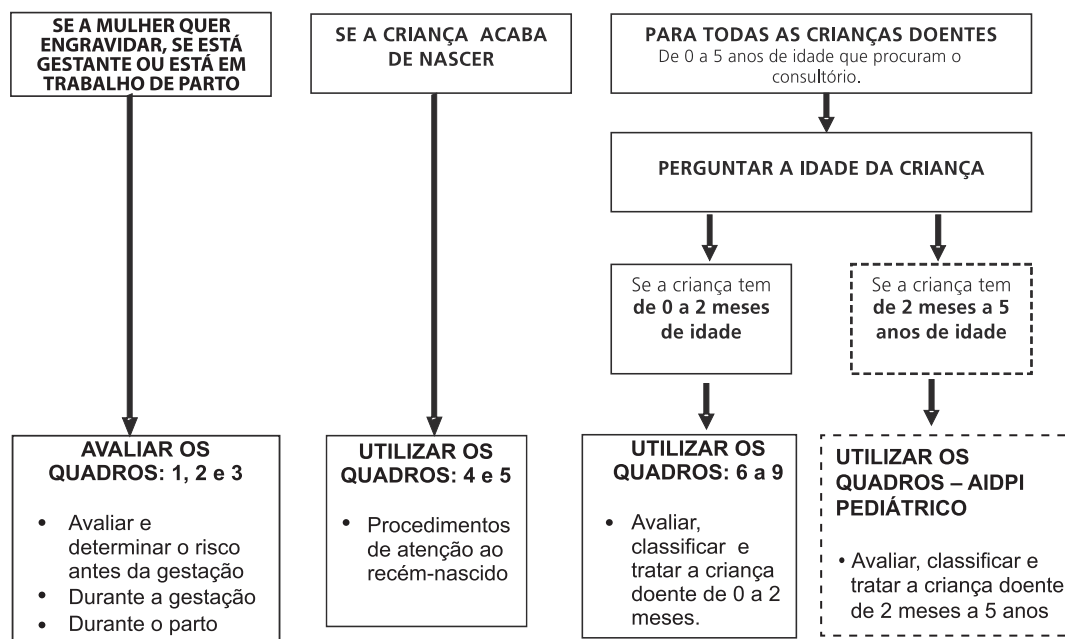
SE A MULHER QUER ENGRAVIDAR, SE ESTÁ GESTANTE OU ESTÁ EM TRABALHO DE PARTO

SE A CRIANÇA ACABA DE NASCER

PARA TODAS AS CRIANÇAS DOENTES
De 0 a 5 anos de idade que procuram o consultório.

PERGUNTAR A IDADE DA CRIANÇA

Se a criança tem **de 0 a 2 meses de idade**

Se a criança tem **de 2 meses a 5 anos de idade**

AVALIAR OS QUADROS: 1, 2 e 3
• Avaliar e determinar o risco antes da gestação
• Durante a gestação
• Durante o parto

UTILIZAR OS QUADROS: 4 e 5
• Procedimentos de atenção ao recém-nascido

UTILIZAR OS QUADROS: 6 a 9
• Avaliar, classificar e tratar a criança doente de 0 a 2 meses.

UTILIZAR OS QUADROS – AIDPI PEDIÁTRICO
• Avaliar, classificar e tratar a criança doente de 2 meses a 5 anos